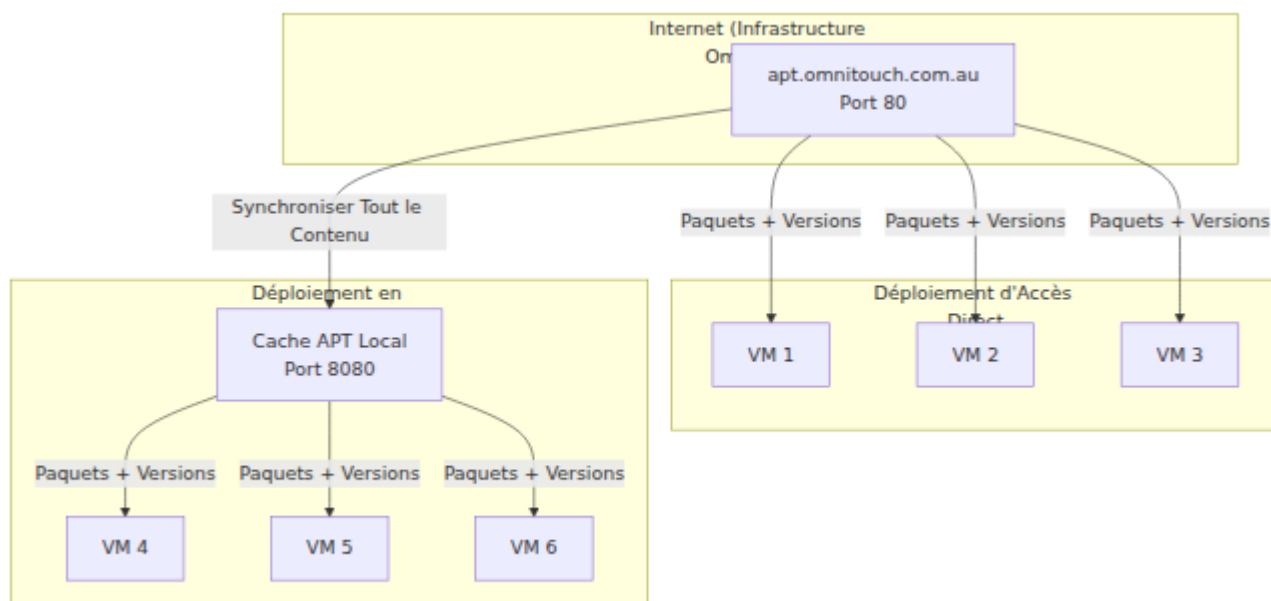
Internet (Infrastructure Om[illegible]

apt.omnitouch.com.au
Port 80

Synchroniser Tout le Contenu

Paquets + Versions

Paquets + Versions

Paquets + Versions

Déploiement en

Cache APT Local
Port 8080

Déploiement d'Accès Direct

VM 1

VM 2

VM 3

Paquets + Versions

Paquets + Versions

Paquets + Versions

VM 4

VM 5

VM 6